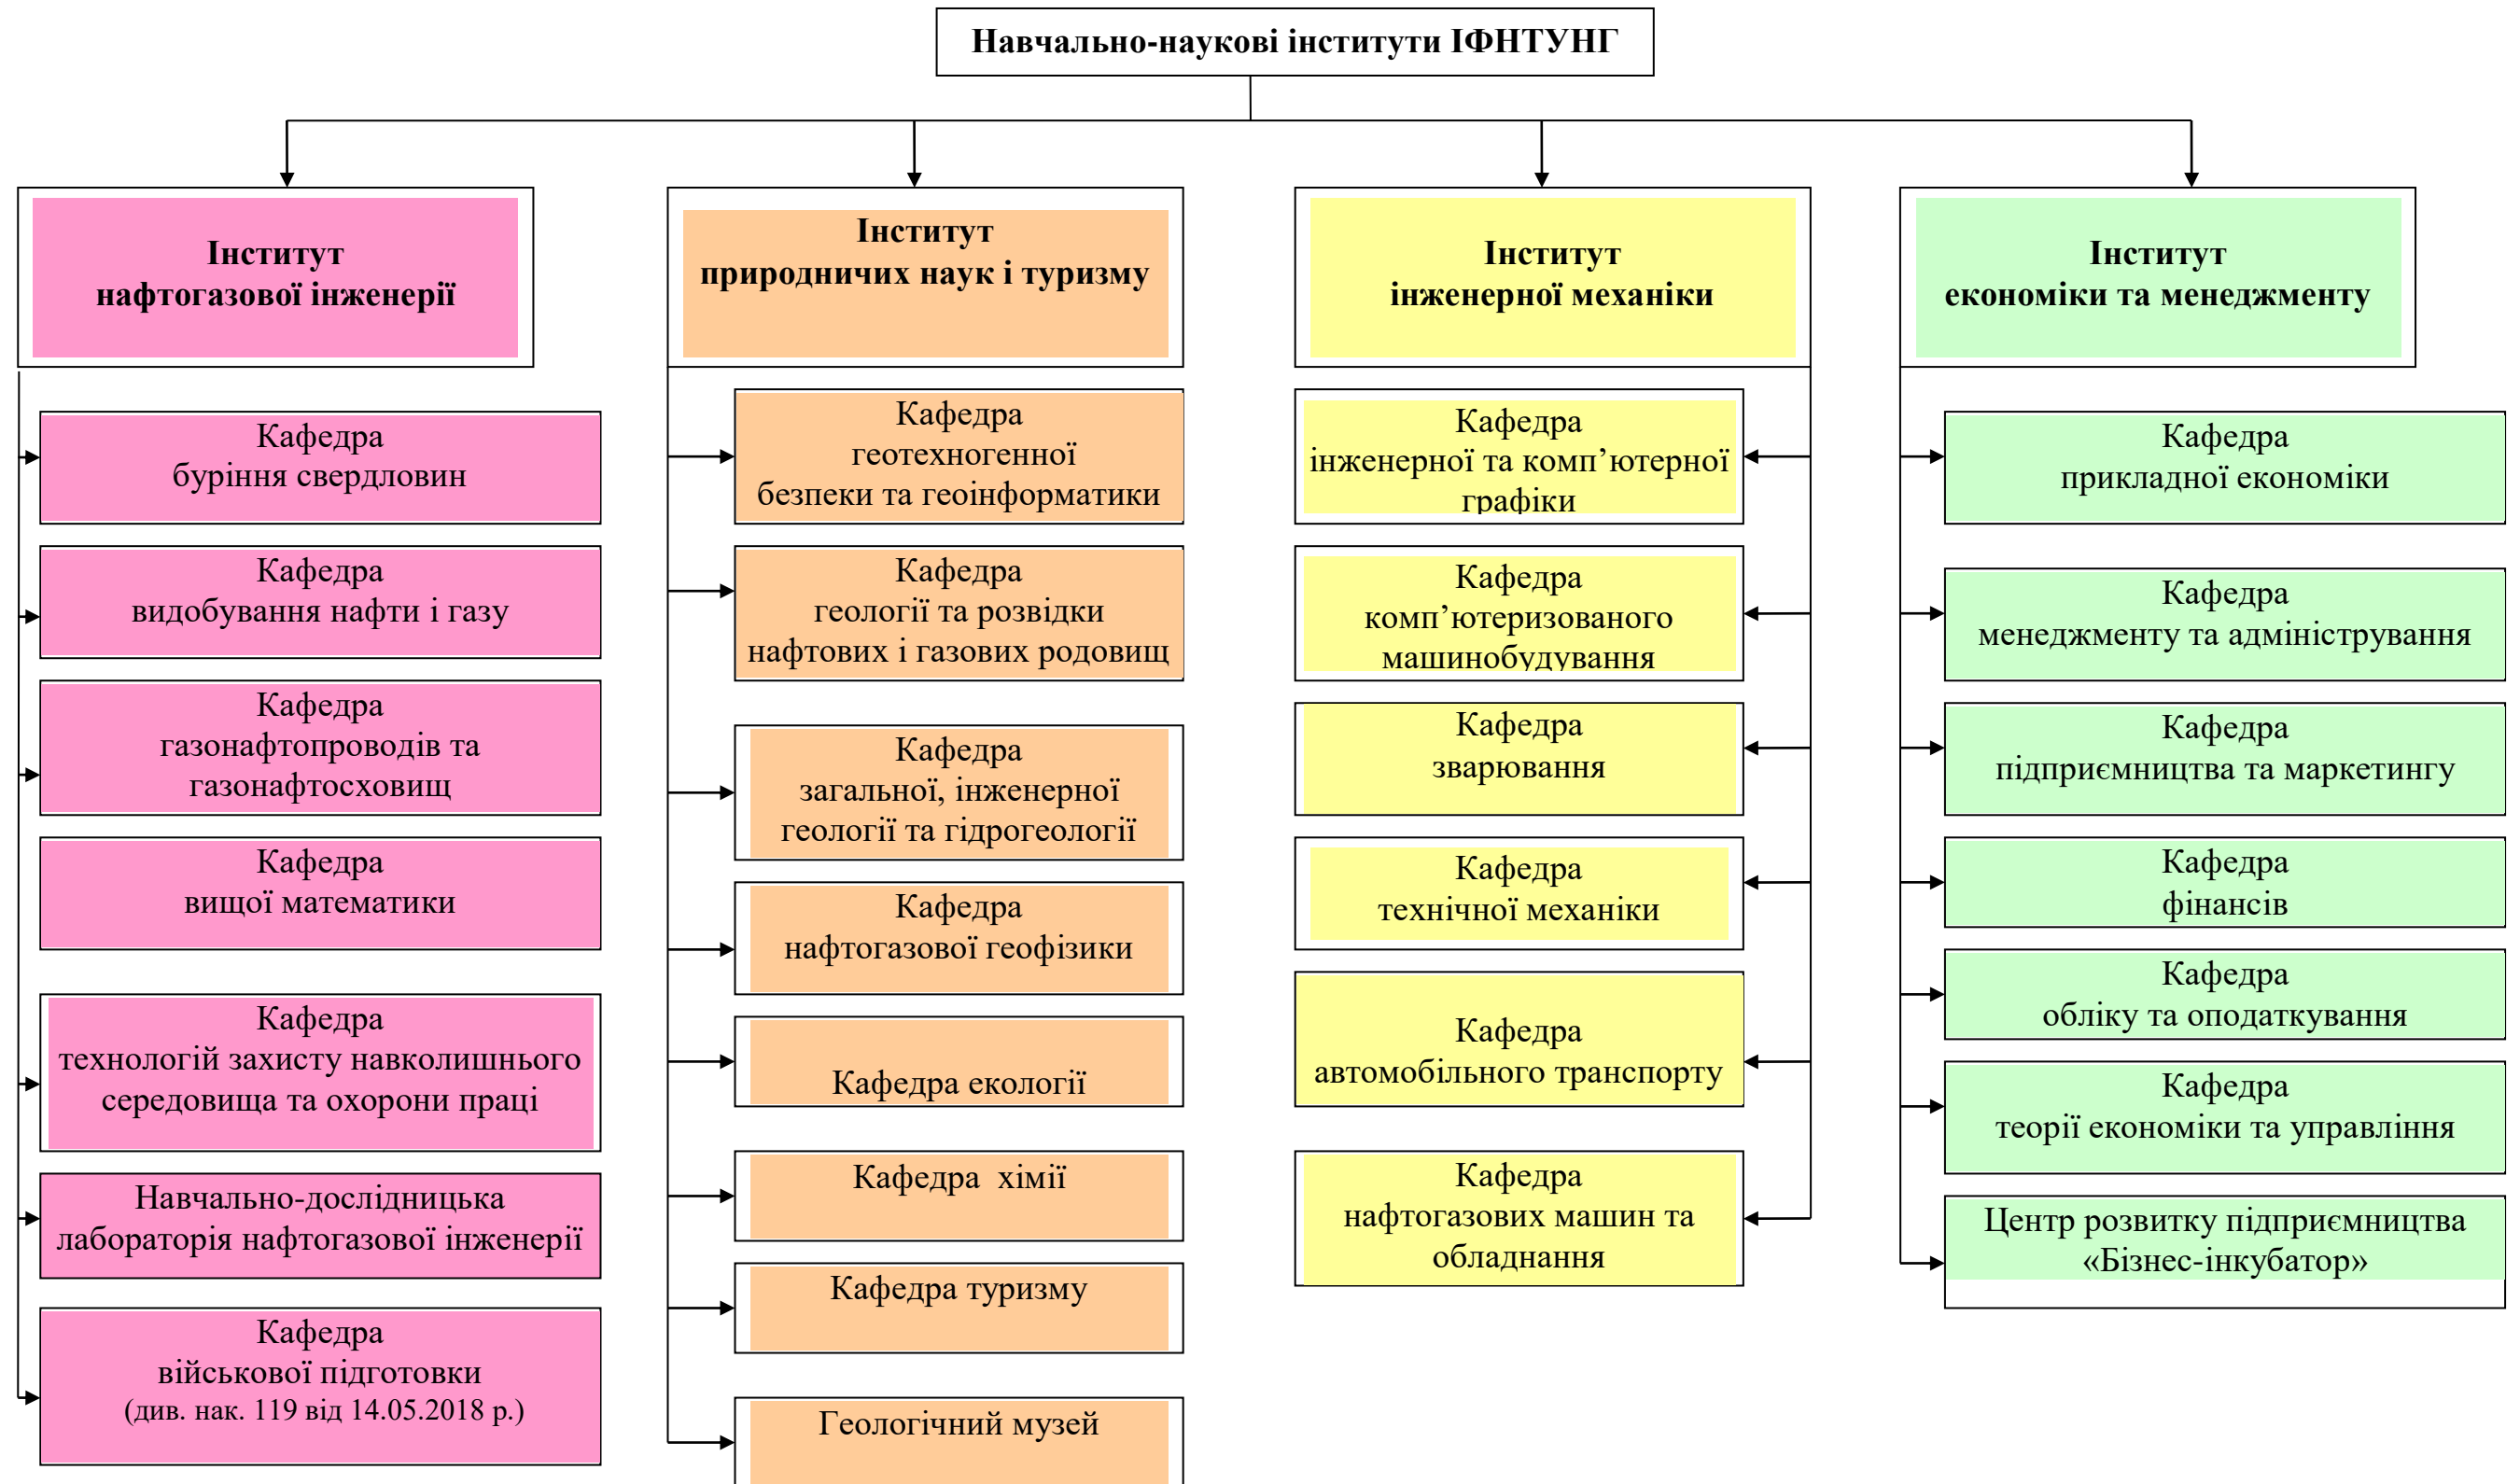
Навчально-наукові інститути ІФНТУНГ

Інститут нафтогазової інженерії

Кафедра буріння свердловин

Кафедра видобування нафти і газу

Кафедра газонафтопроводів та газонафтосховищ

Кафедра вищої математики

Кафедра технологій захисту навколишнього середовища та охорони праці

Навчально-дослідницька лабораторія нафтогазової інженерії

Кафедра військової підготовки (див. нак. 119 від 14.05.2018 р.)

Інститут природничих наук і туризму

Кафедра геотехногенної безпеки та геоінформатики

Кафедра геології та розвідки нафтових і газових родовищ

Кафедра загальної, інженерної геології та гідрогеології

Кафедра нафтогазової геофізики

Кафедра екології

Кафедра хімії

Кафедра туризму

Геологічний музей

Інститут інженерної механіки

Кафедра інженерної та комп'ютерної графіки

Кафедра комп'ютеризованого машинобудування

Кафедра зварювання

Кафедра технічної механіки

Кафедра автомобільного транспорту

Кафедра нафтогазових машин та обладнання

Інститут економіки та менеджменту

Кафедра прикладної економіки

Кафедра менеджменту та адміністрування

Кафедра підприємництва та маркетингу

Кафедра фінансів

Кафедра обліку та оподаткування

Кафедра теорії економіки та управління

Центр розвитку підприємництва «Бізнес-інкубатор»